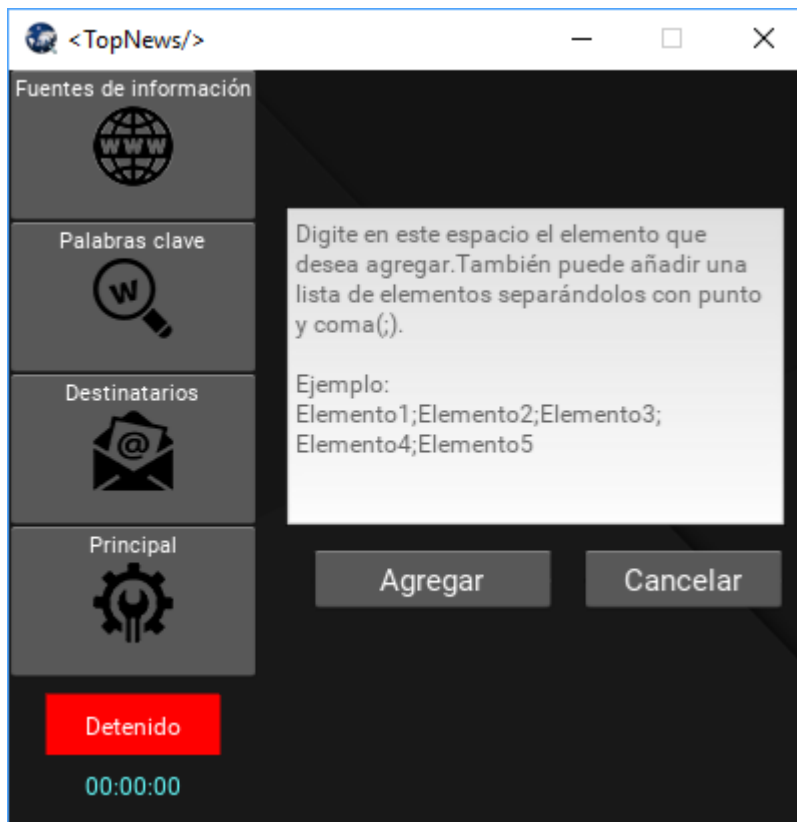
<TopNews/>

Fuentes de información

WWW

Palabras clave

W

Destinatarios

@

Principal

Detenido

00:00:00

Digite en este espacio el elemento que desea agregar.También puede añadir una lista de elementos separándolos con punto y coma(;).

Ejemplo:
Elemento1;Elemento2;Elemento3;
Elemento4;Elemento5

Agregar

Cancelar